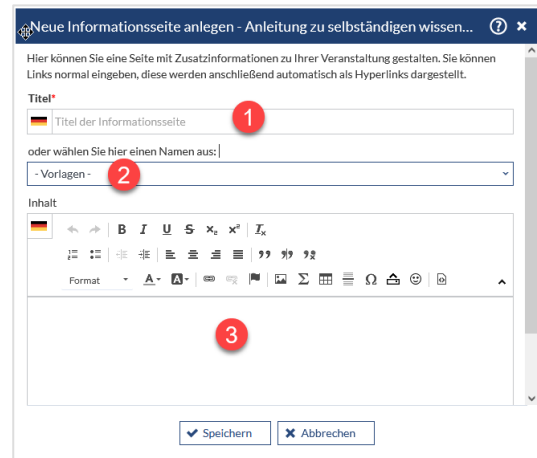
Neue Informationsseite anlegen - Anleitung zu selbständigen wissen...

Hier können Sie eine Seite mit Zusatzinformationen zu Ihrer Veranstaltung gestalten. Sie können Links normal eingeben, diese werden anschließend automatisch als Hyperlinks dargestellt.

Titel*

Titel der Informationsseite

1

oder wählen Sie hier einen Namen aus:

- Vorlagen -

2

Inhalt

B I U S $x_2$ $x^2$ $I_x$

Format

3

Speichern

Abbrechen